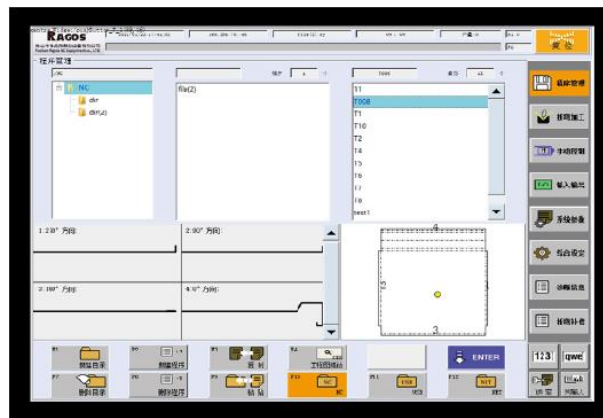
RAGOS

程序管理

NC
dxr
图片(2)

file(2)

T1
T008
T1
T10
T2
T4
T5
T6
T7
T8
test1

1:2.00° 方向:
2:90° 方向:
3:90° 方向:
4:0° 方向:

13
3

ENTER

程序管理
折弯加工
手动控制
输入输出
系统设备
综合设定
诊断信息
折弯补偿

F1 新建目录
F2 删除程序
F4 工位图编辑
F5 删除目录
F6 删除程序
F10 NC
F11 DXF
F12 NXT

123
qwe